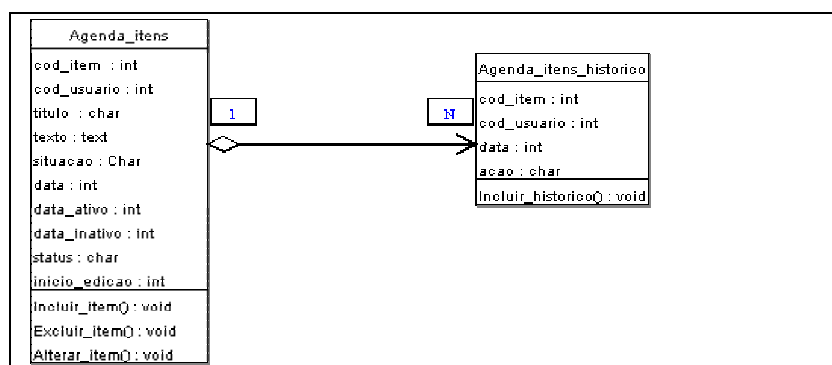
Agenda_itens
cod_item : int
cod_usuario : int
titulo : char
texto : text
situacao : Char
data : int
data_ativo : int
data_inativo : int
status : char
inicio_edicao : int
Incluir_item() : void
Excluir_item() : void
Alterar_item() : void

1

N

Agenda_itens_historico
cod_item : int
cod_usuario : int
data : int
acao : char
Incluir_historico() : void